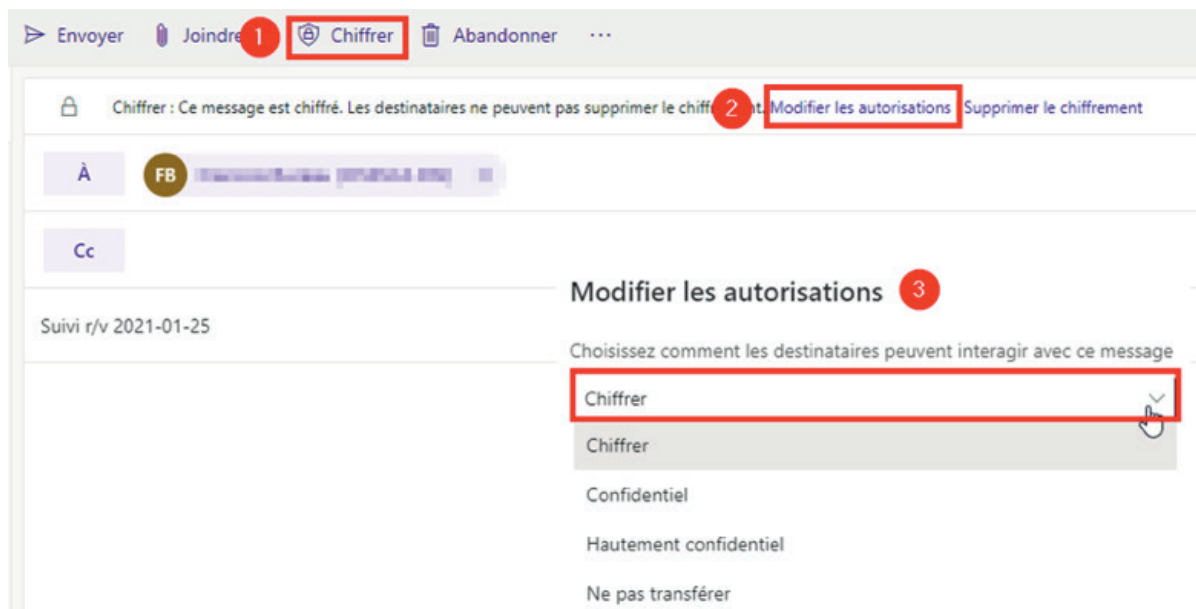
Envoyer Joindre 1 Chiffrer Abandonner ···

Chiffrer : Ce message est chiffré. Les destinataires ne peuvent pas supprimer le chiff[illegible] 2 Modifier les autorisations Supprimer le chiffrement

À FB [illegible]

Cc

Suivi r/v 2021-01-25

Modifier les autorisations 3

Choisissez comment les destinataires peuvent interagir avec ce message

Chiffrer

Chiffrer

Confidentiel

Hautement confidentiel

Ne pas transférer